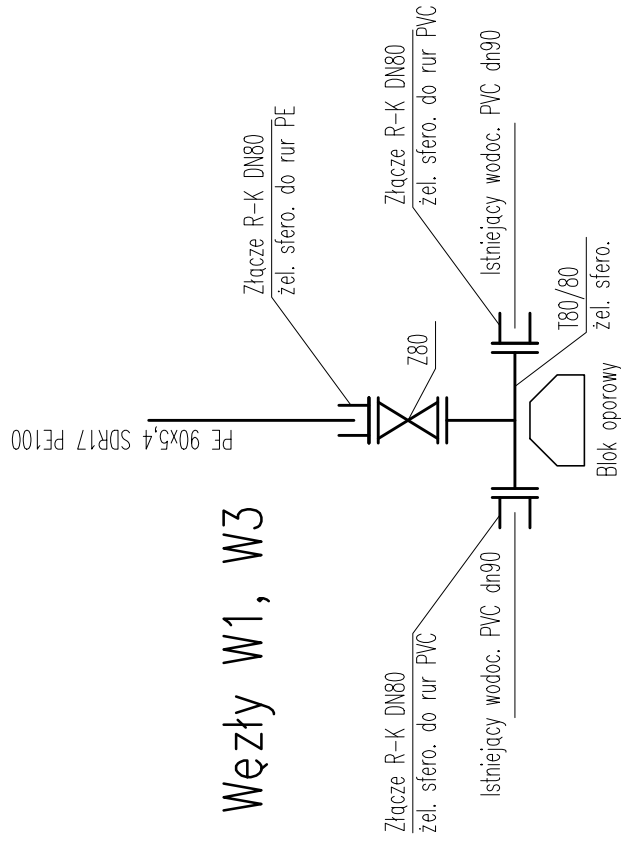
Węzły W1, W3

PE 90x5,4 SDR17 PE100

Złącze R-K DN80
żel. sfero. do rur PE

Z80

Złącze R-K DN80
żel. sfero. do rur PVC

Istniejący wodoc. PVC dn90

T80/80
żel. sfero.

Blok oporowy

Złącze R-K DN80
żel. sfero. do rur PVC

Istniejący wodoc. PVC dn90